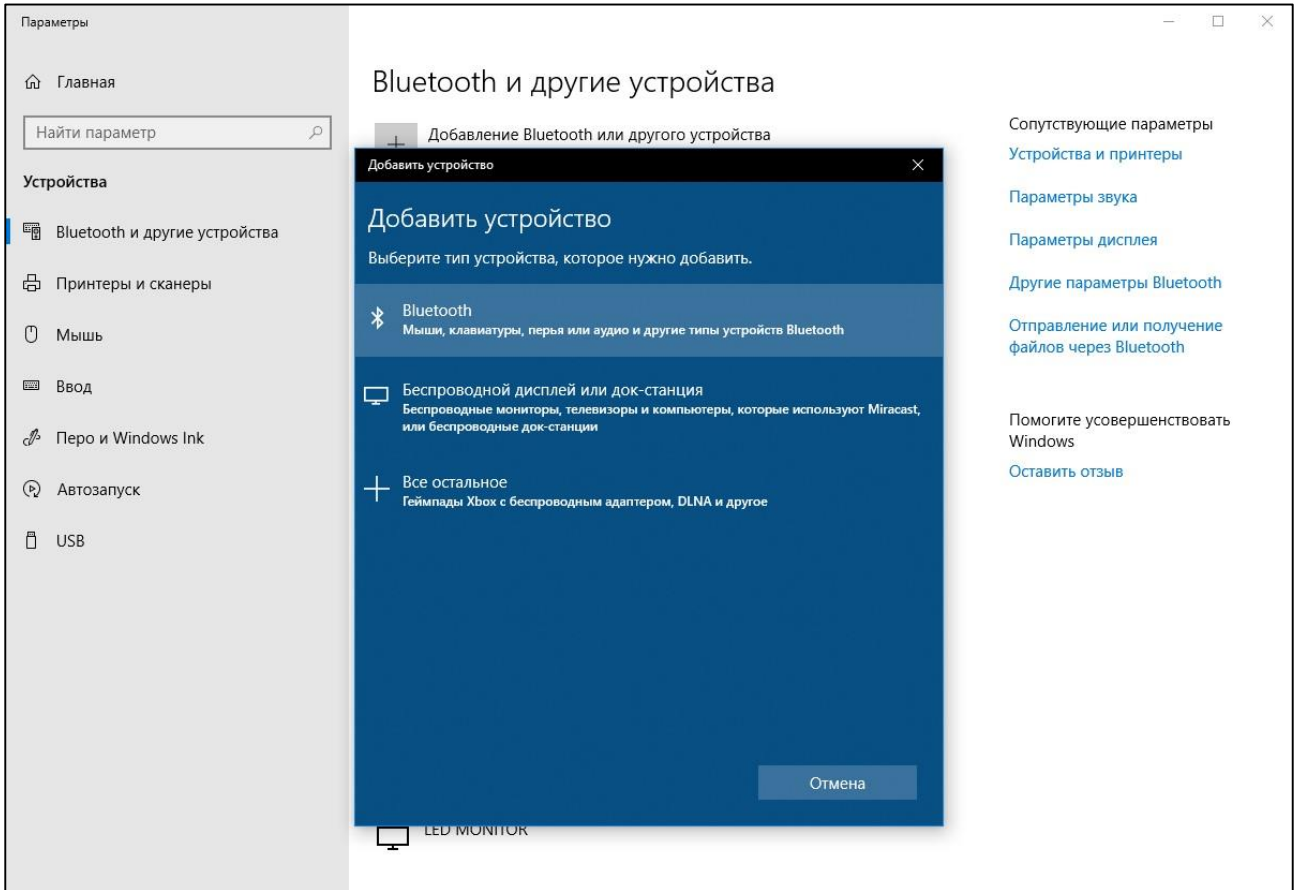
Параметры

Главная

Найти параметр

Устройства

Bluetooth и другие устройства

Принтеры и сканеры

Мышь

Ввод

Перо и Windows Ink

Автозапуск

USB

Bluetooth и другие устройства

Добавление Bluetooth или другого устройства

Добавить устройство

Добавить устройство

Выберите тип устройства, которое нужно добавить.

Bluetooth
Мыши, клавиатуры, перья или аудио и другие типы устройств Bluetooth

Беспроводной дисплей или док-станция
Беспроводные мониторы, телевизоры и компьютеры, которые используют Miracast, или беспроводные док-станции

Все остальное
Геймпады Xbox с беспроводным адаптером, DLNA и другое

Отмена

LED MONITOR

Сопутствующие параметры

Устройства и принтеры

Параметры звука

Параметры дисплея

Другие параметры Bluetooth

Отправление или получение файлов через Bluetooth

Помогите усовершенствовать Windows

Оставить отзыв